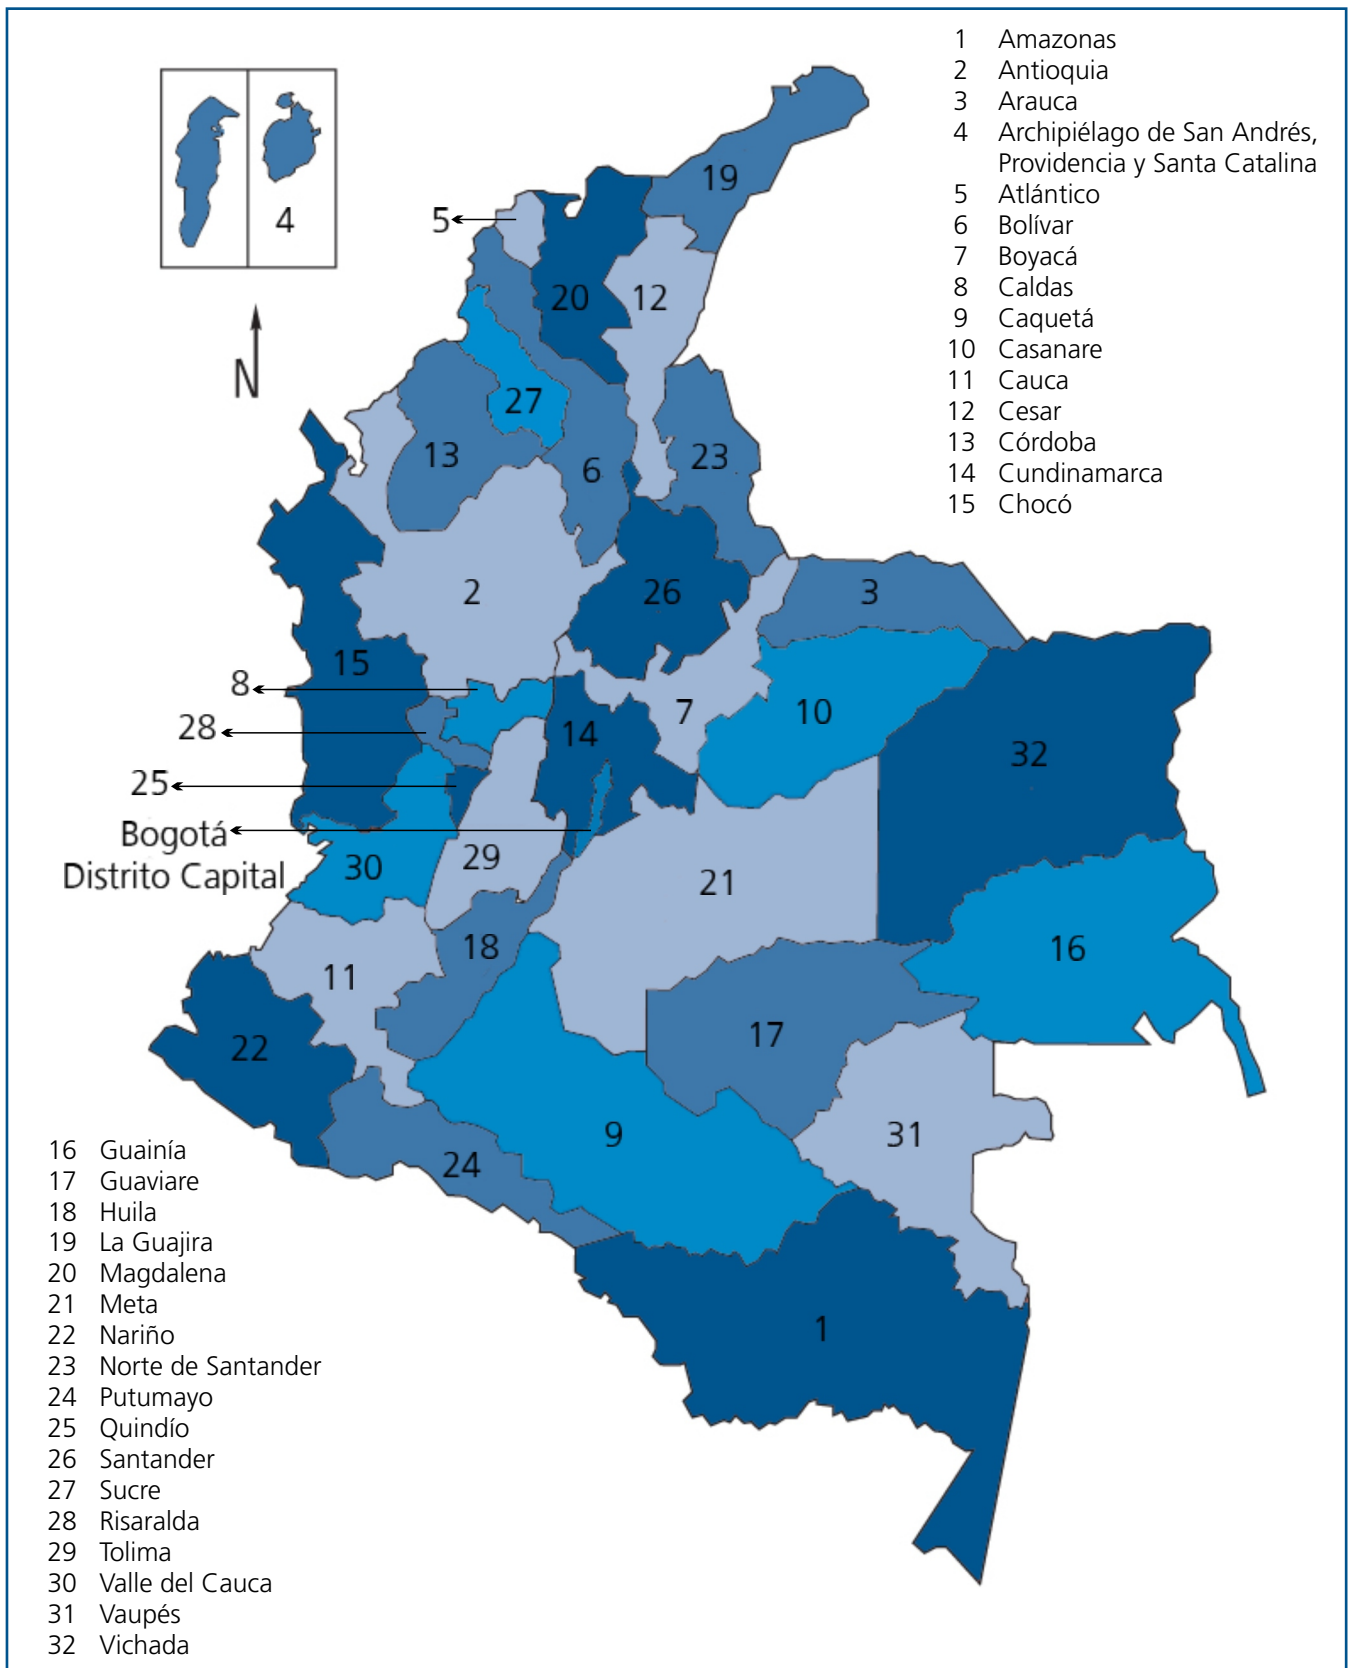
1 Amazonas
2 Antioquia
3 Arauca
4 Archipiélago de San Andrés, Providencia y Santa Catalina
5 Atlántico
6 Bolívar
7 Boyacá
8 Caldas
9 Caquetá
10 Casanare
11 Cauca
12 Cesar
13 Córdoba
14 Cundinamarca
15 Chocó

4

N

5

19
20 12
27
13 6 23
2 26 3
15
8
28
14 7 10 32
25
Bogotá Distrito Capital
30 29 21
18 16
11
17
22
9 31
24
1

16 Guainía
17 Guaviare
18 Huila
19 La Guajira
20 Magdalena
21 Meta
22 Nariño
23 Norte de Santander
24 Putumayo
25 Quindío
26 Santander
27 Sucre
28 Risaralda
29 Tolima
30 Valle del Cauca
31 Vaupés
32 Vichada